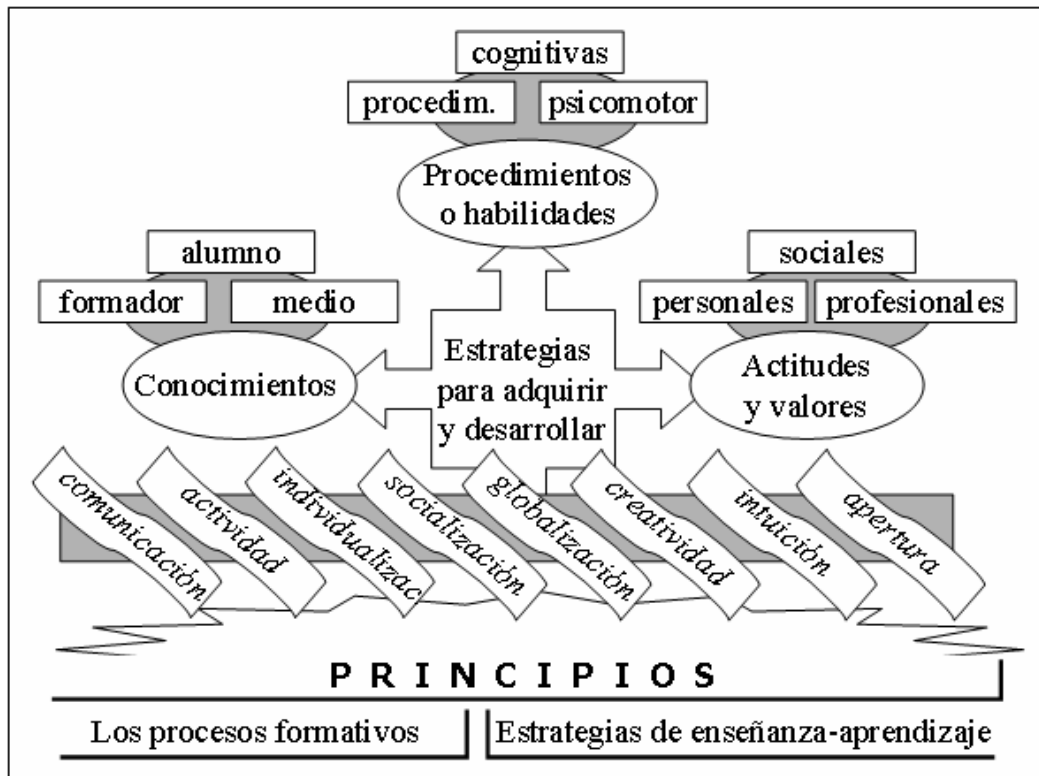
cognitivas

procedim.

psicomotor

Procedimientos o habilidades

alumno

formador

medio

Conocimientos

Estrategias para adquirir y desarrollar

sociales

personales

profesionales

Actitudes y valores

comunicación

actividad

individualizac

socialización

globalización

creatividad

intuición

apertura

PRINCIPIOS

Los procesos formativos

Estrategias de enseñanza-aprendizaje